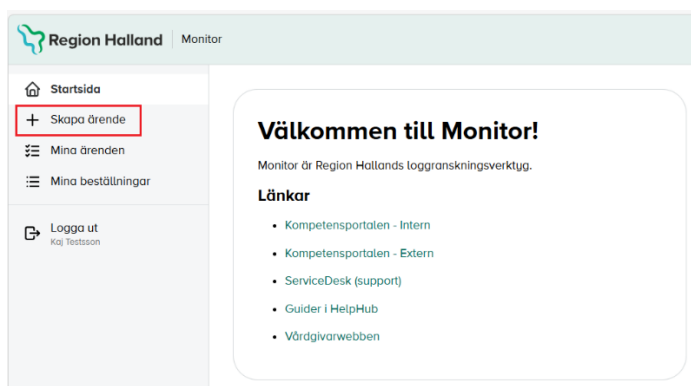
Region Halland | Monitor

Startsida
Skapa ärende
Mina ärenden
Mina beställningar

Logga ut
Kaj Testsson

Välkommen till Monitor!

Monitor är Region Hallands loggranskningsverktyg.

Länkar

- Kompetensportalen - Intern
- Kompetensportalen - Extern
- ServiceDesk (support)
- Guider i HelpHub
- Vårdgivarwebben